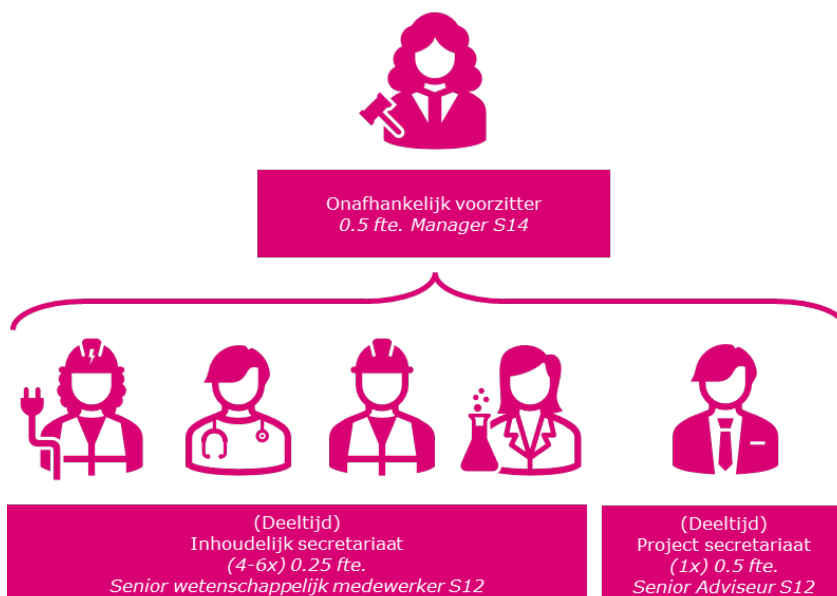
Onafhankelijk voorzitter
0.5 fte. Manager S14

(Deeltijd)
Inhoudelijk secretariaat
(4-6x) 0.25 fte.
Senior wetenschappelijk medewerker S12

(Deeltijd)
Project secretariaat
(1x) 0.5 fte.
Senior Adviseur S12